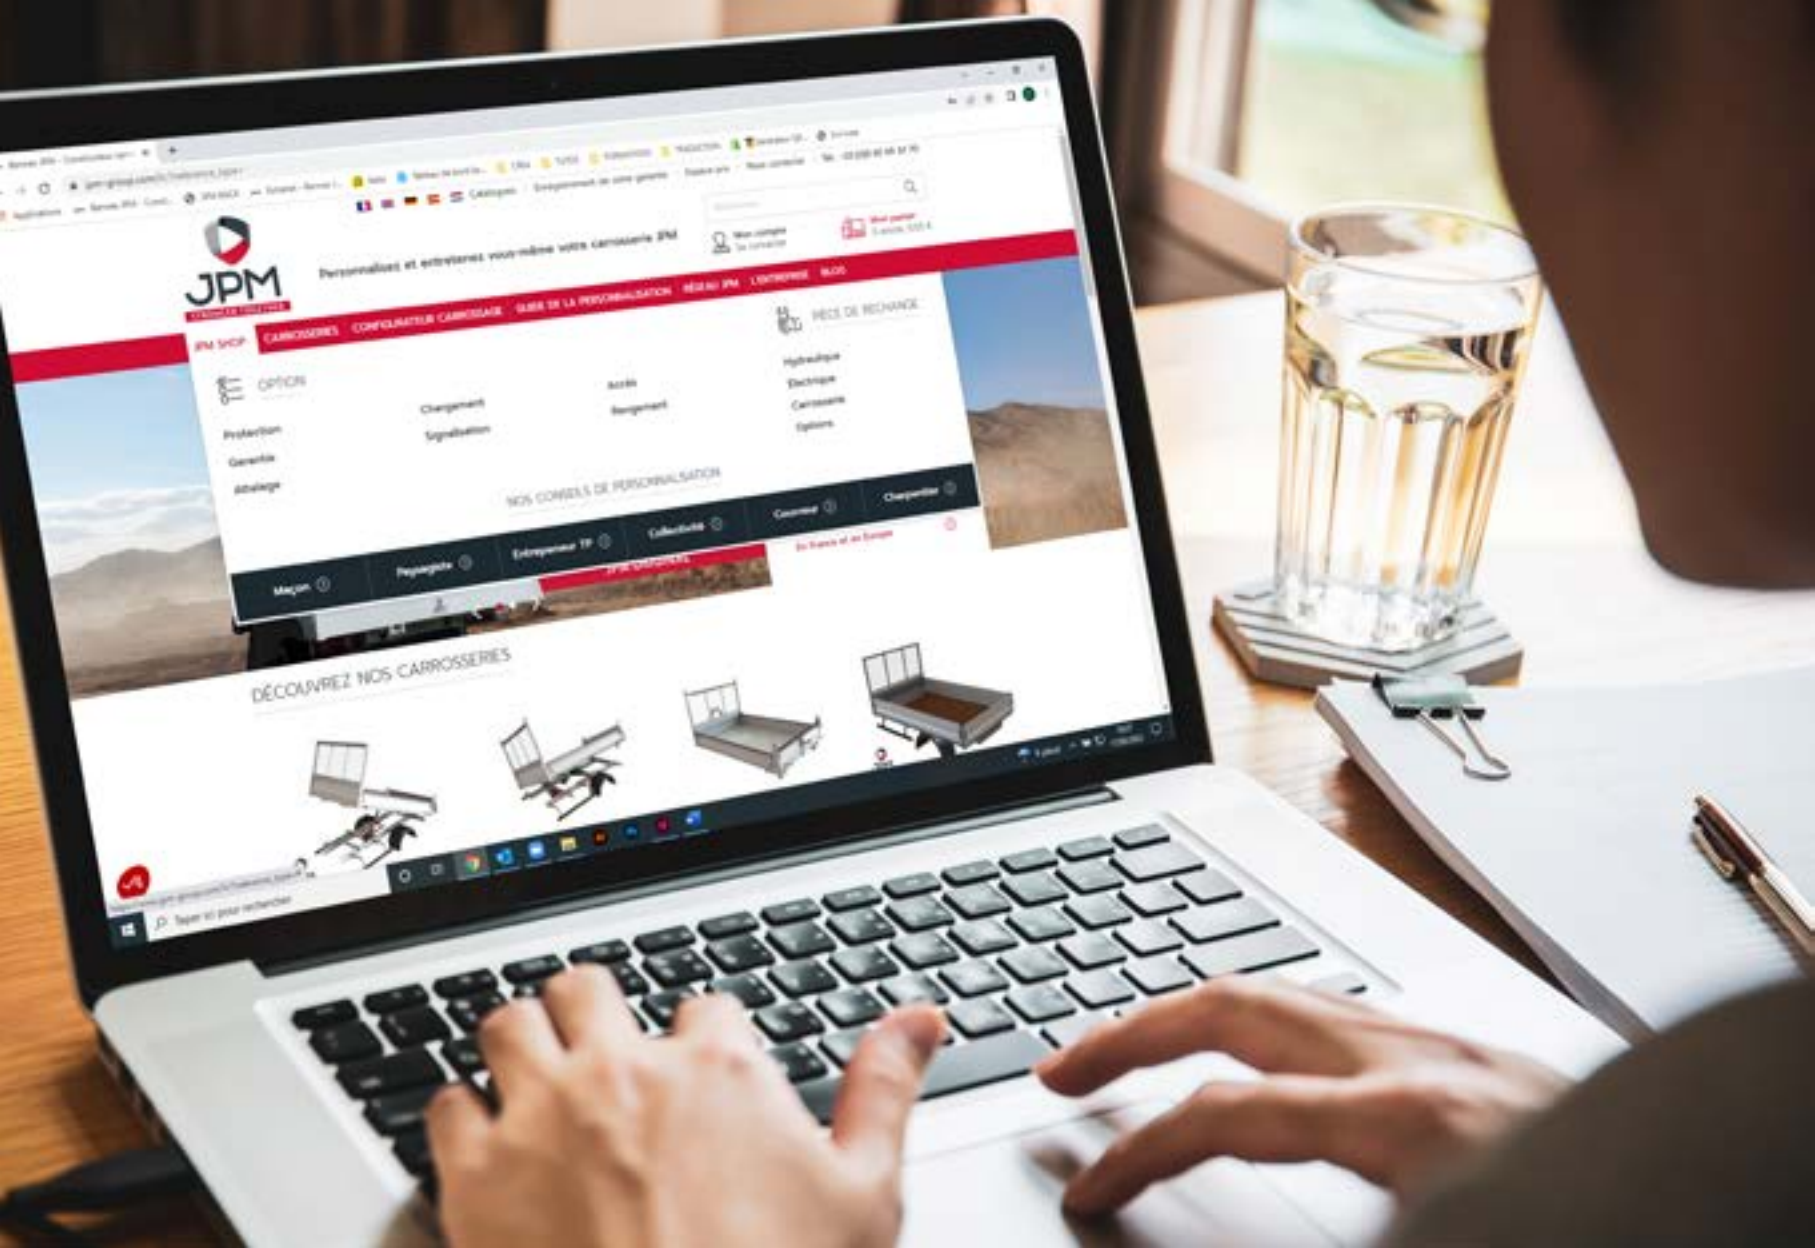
Catalogues

JPM

Personnalisez et entretenez vous-même votre carrosserie JPM

Mon compte

Mon panier

JPM SHOP CARROSSERIES CONFIGURATEUR CARROSSAGE GUIDE DE LA PERSONNALISATION RÉSEAU JPM L'ENTREPRISE BLOG

OPTION

PIÈCE DE RECHANGE

Protection
Garantie
Attelage

Chargement
Signalisation

Accès
Rangement

Hydraulique
Electrique
Carrosserie
Options

NOS CONSEILS DE PERSONNALISATION

Maçon
Paysagiste
Entrepreneur TP
Collectivité
Couvreur
Charpentier

En France et en Europe

DÉCOUVREZ NOS CARROSSERIES

Taper ici pour rechercher